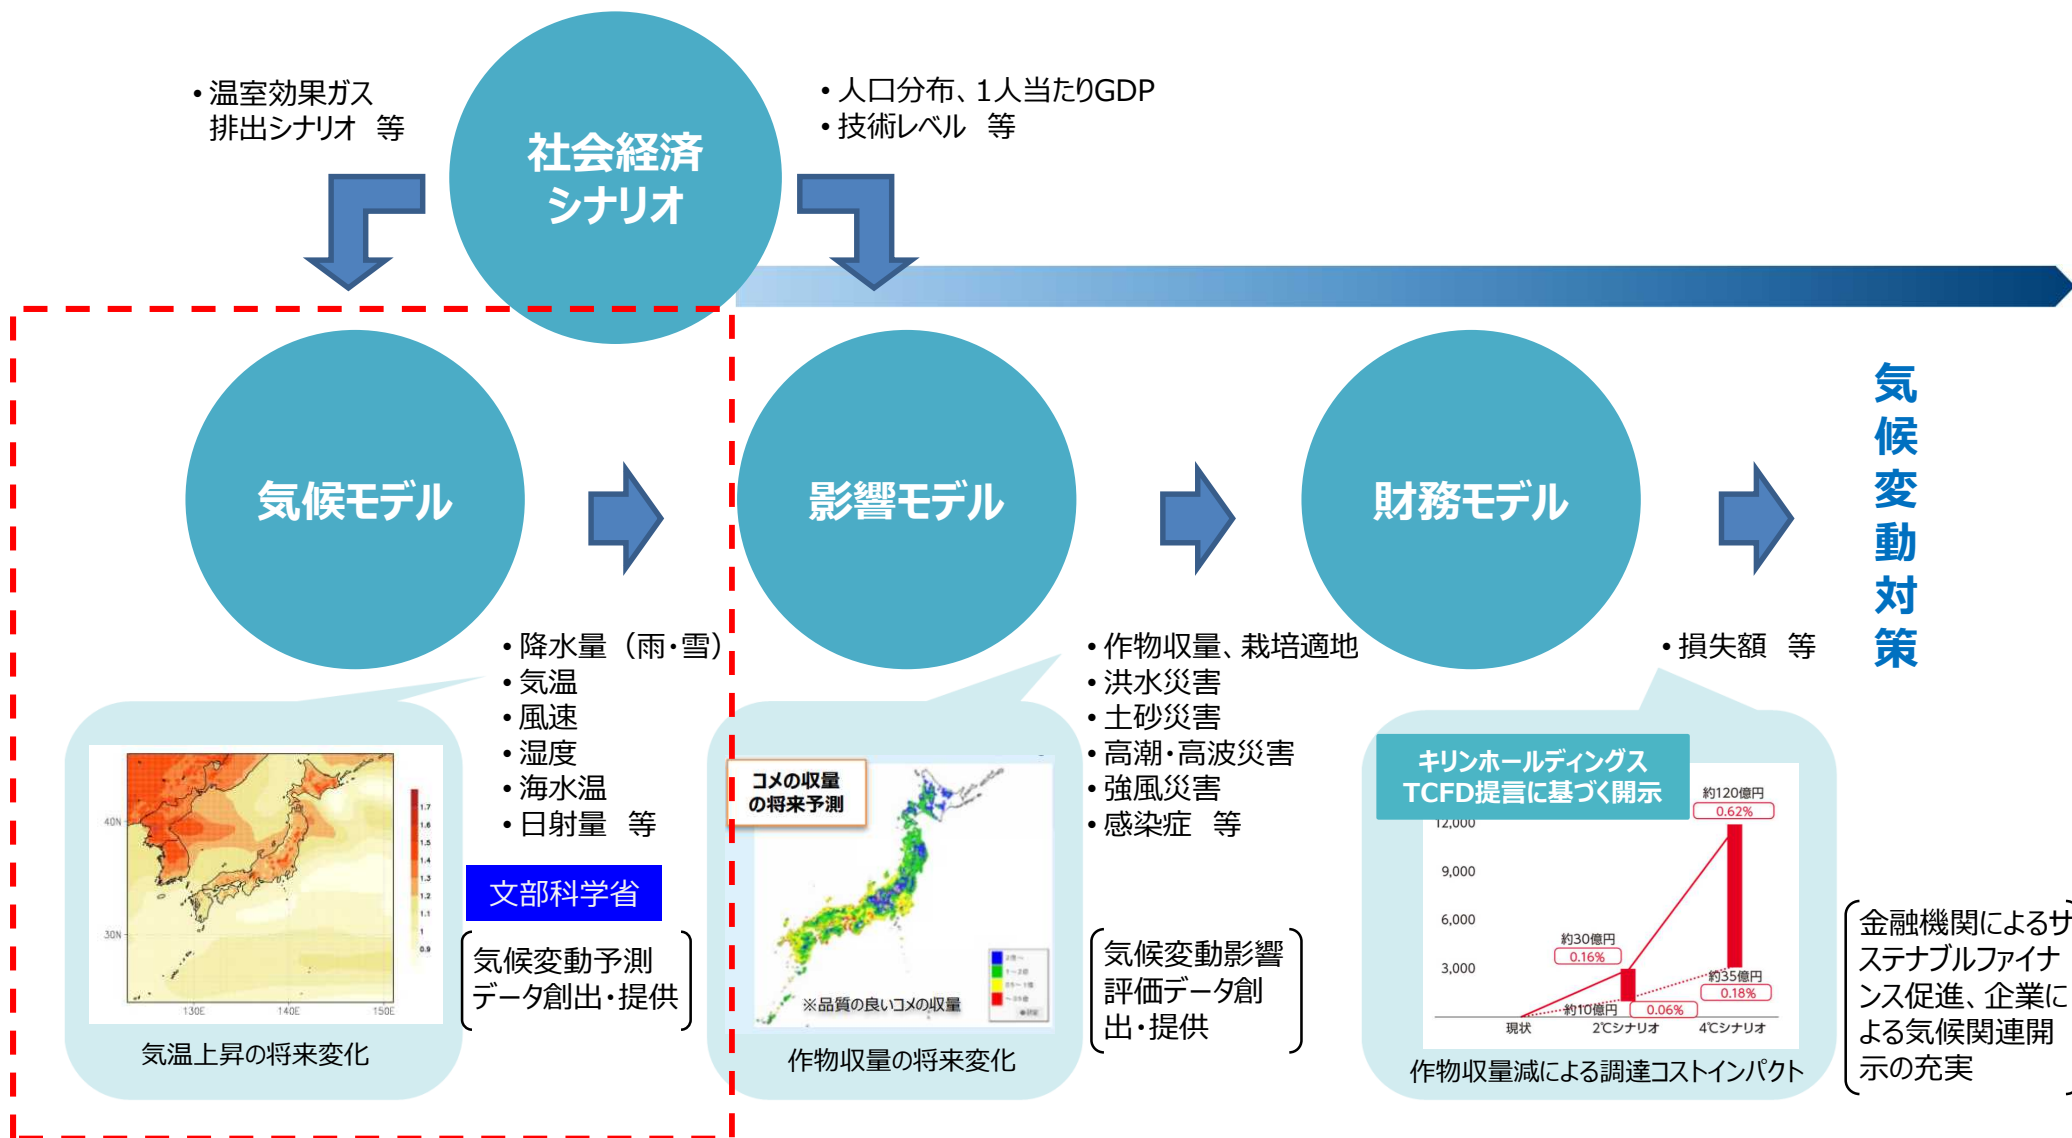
• 温室効果ガス 排出シナリオ　等

社会経済シナリオ

• 人口分布、1人当たりGDP
• 技術レベル　等

気候モデル

影響モデル

財務モデル

気候変動対策

• 降水量（雨・雪）
• 気温
• 風速
• 湿度
• 海水温
• 日射量　等

40N
30N
130E
140E
150E

気温上昇の将来変化

文部科学省

気候変動予測データ創出・提供

コメの収量の将来予測

※品質の良いコメの収量

作物収量の将来変化

• 作物収量、栽培適地
• 洪水災害
• 土砂災害
• 高潮・高波災害
• 強風災害
• 感染症　等

気候変動影響評価データ創出・提供

• 損失額　等

キリンホールディングス TCFD提言に基づく開示

約120億円
0.62%
12,000
9,000
6,000
3,000
約30億円
0.16%
約35億円
0.18%
約10億円
0.06%
現状
2℃シナリオ
4℃シナリオ

作物収量減による調達コストインパクト

金融機関によるサステナブルファイナンス促進、企業による気候関連開示の充実